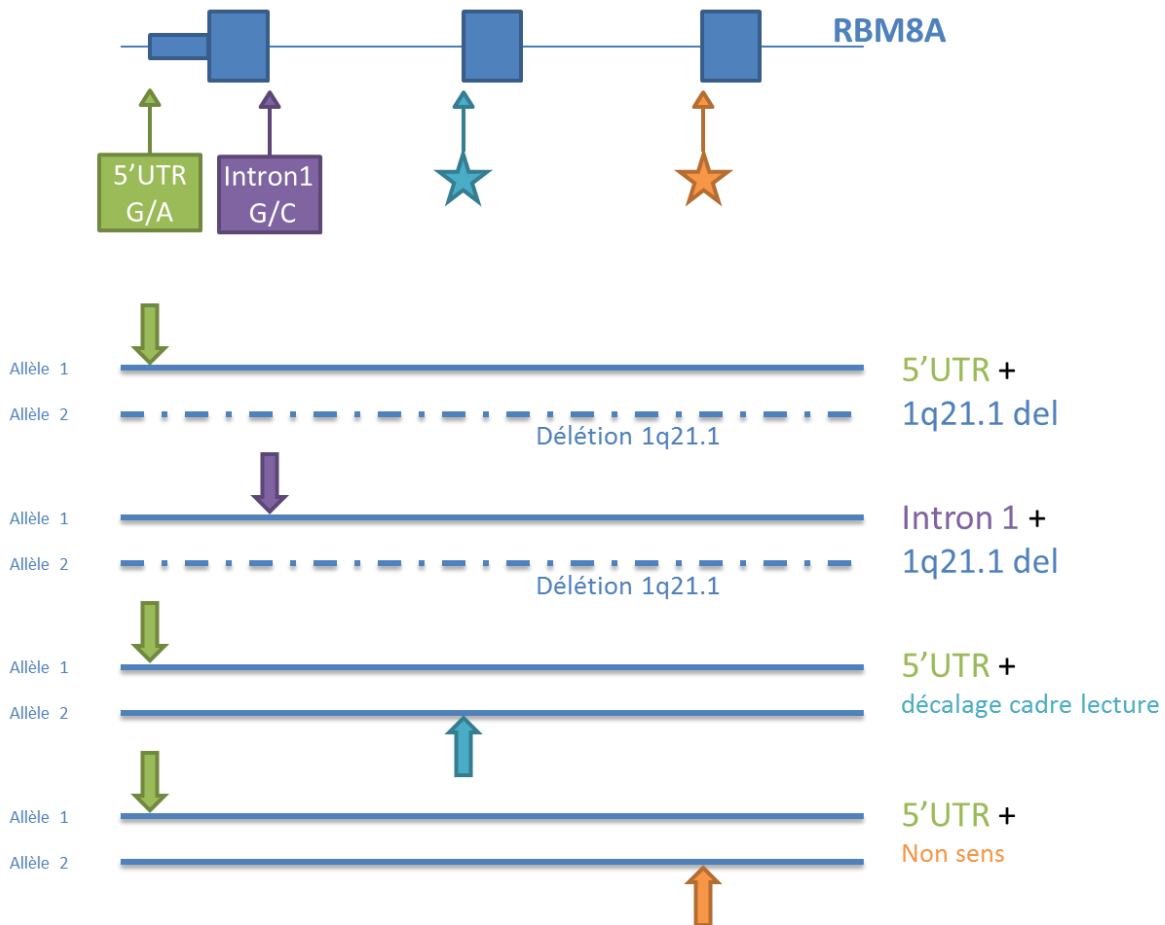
RBM8A

5'UTR G/A

Intron1 G/C

Allèle 1

Allèle 2

Délétion 1q21.1

5'UTR + 1q21.1 del

Allèle 1

Allèle 2

Délétion 1q21.1

Intron 1 + 1q21.1 del

Allèle 1

Allèle 2

5'UTR + décalage cadre lecture

Allèle 1

Allèle 2

5'UTR + Non sens